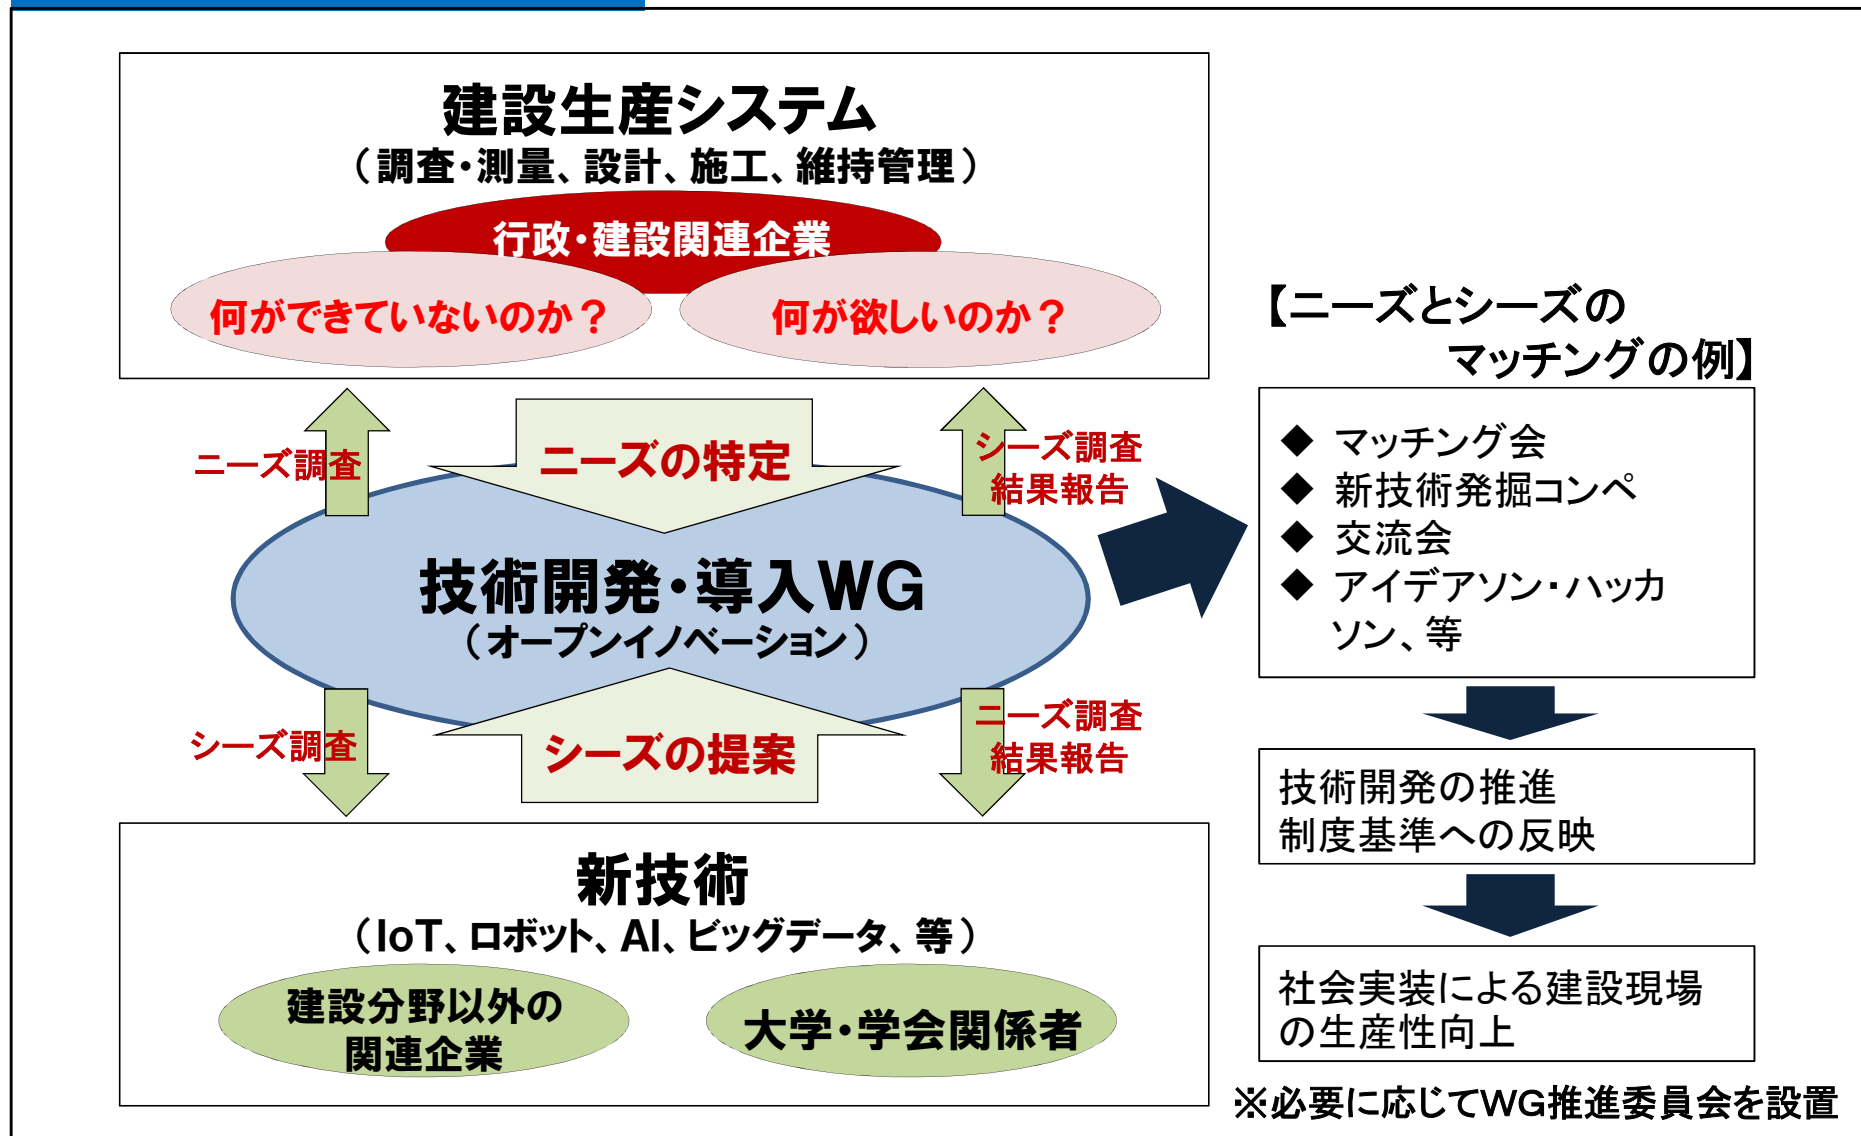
建設生産システム
（調査・測量、設計、施工、維持管理）

行政・建設関連企業

何ができていないのか？

何が欲しいのか？

ニーズ調査

ニーズの特定

シーズ調査
結果報告

技術開発・導入WG
（オープンイノベーション）

シーズ調査

シーズの提案

ニーズ調査
結果報告

新技術
（IoT、ロボット、AI、ビッグデータ、等）

建設分野以外の
関連企業

大学・学会関係者

【ニーズとシーズの
マッチングの例】

◆ マッチング会
◆ 新技術発掘コンペ
◆ 交流会
◆ アイデアソン・ハッカソン、等

技術開発の推進
制度基準への反映

社会実装による建設現場の生産性向上

※必要に応じてWG推進委員会を設置